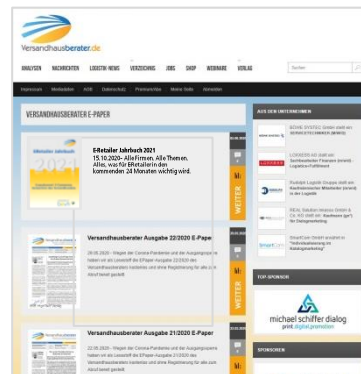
Versandhausberater.de

ANALYSEN NACHRICHTEN LOGISTIK NEWS VERZEICHNIS JOBS SHOP WEBINARE VERLAG

Suchen

Versandhausberater E-PAPER

ERetailer Jahrbuch 2021
15.10.2020– Alle Firmen, Alle Themen, Alles, was für ERetailer in den kommenden 24 Monaten wichtig wird.

2021

WEITER

Versandhausberater Ausgabe 22/2020 E-Paper

WEITER

Versandhausberater Ausgabe 21/2020 E-Paper

AUS DEN UNTERNEHMEN

TOP SPONSOR

michael schiffer dialog
print.digital.promotion

SPONSOREN